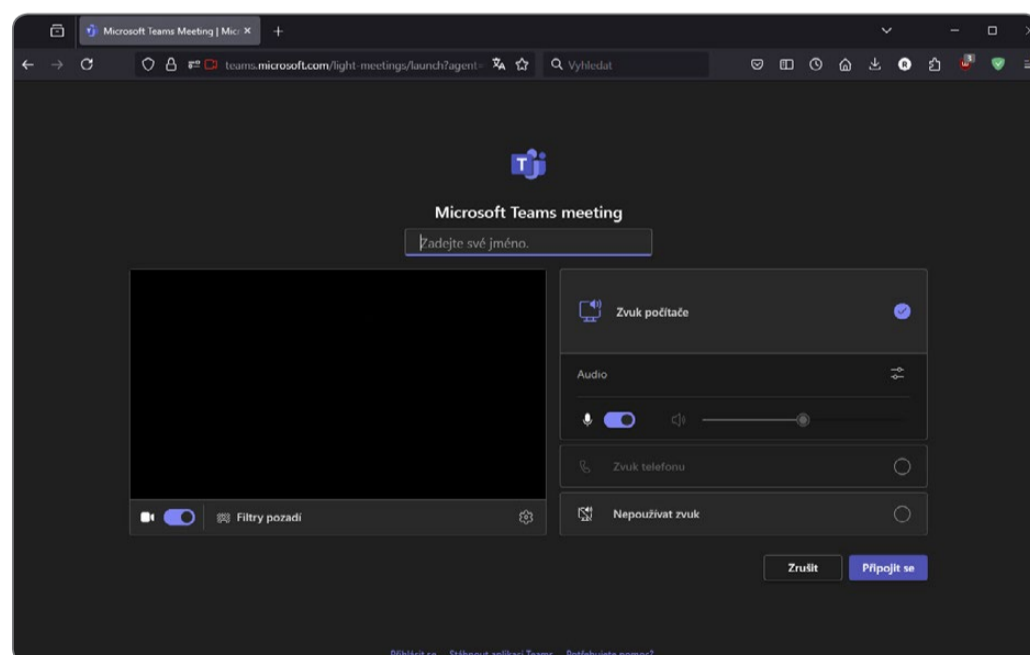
Microsoft Teams Meeting | Micr ×
+
teams.microsoft.com/light-meetings/launch?agent=
Vyhledat

Microsoft Teams meeting

Zadejte své jméno.

Zvuk počítače

Audio

Zvuk telefonu

Nepoužívat zvuk

Filtry pozadí

Zrušit
Připojit se

Přihlásit se Stáhnout aplikaci Teams Potřebujete pomoc?